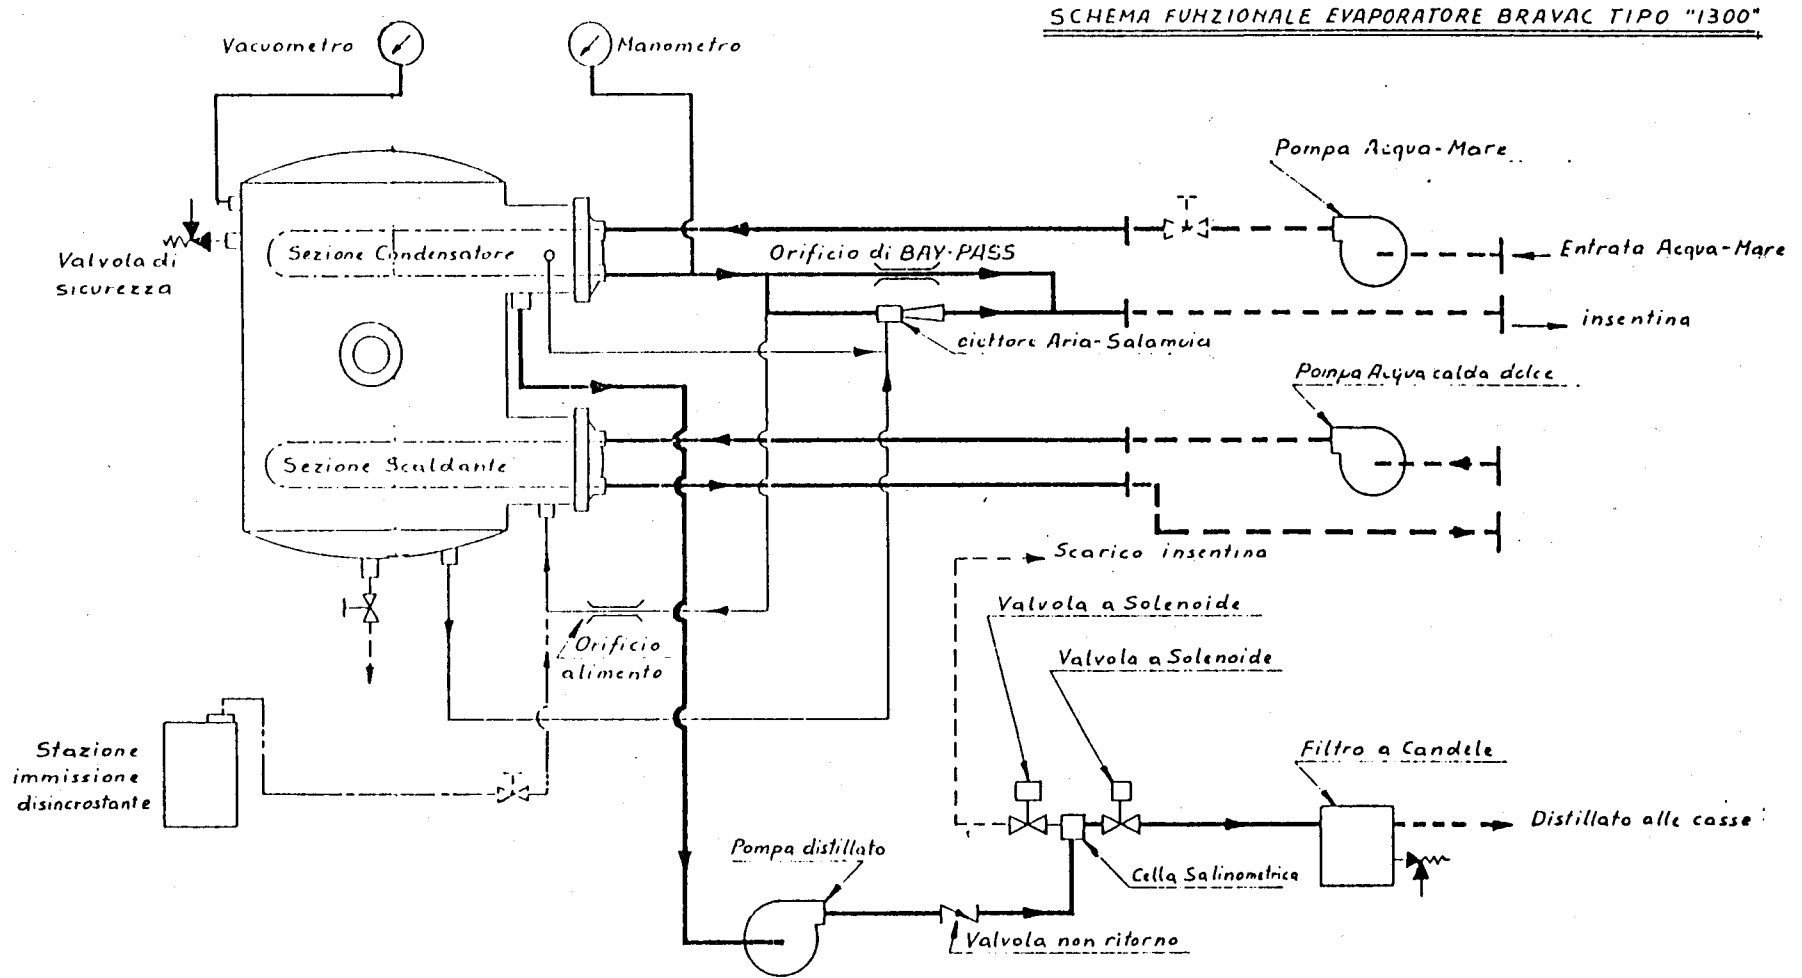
SCHEMA FUNZIONALE EVAPORATORE BRAVAC TIPO "1300"

Vacuometro

Manometro

Valvola di sicurezza

Sezione Condensatore

Sezione Scaldante

Orificio di BAY-PASS

eiettore Aria-Salamoia

Pompa Acqua-Mare

Entrata Acqua-Mare

insentina

Pompa Acqua calda dolce

Scarico insentina

Orificio alimento

Stazione immissione disincrostante

Valvola a Solenoide

Valvola a Solenoide

Filtro a Candele

Distillato alle casse

Cella Salinometrica

Pompa distillato

Valvola non ritorno